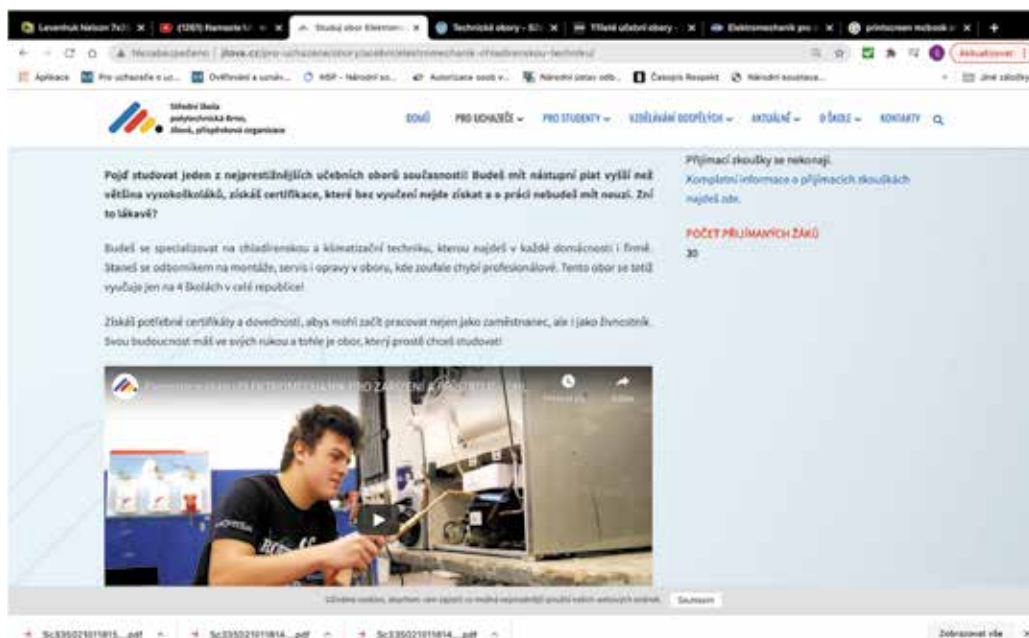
Levenhuk Nelson 7x35 | (1265) Namaste | Studuj obor Elektromechanik | Technické obory - SŠ | Tříleté učební obory - | Elektromechanik pro | printscreen mcbook | +

Nezabezpečeno | jilova.cz/pro-uchazece/obory/ucebni/elektromechanik-chladirenskou-technikou/

Aktualizovat

Aplikace | Pro uchazeče o už... | Ověřování a uznáv... | NSP - Národní so... | Autorizace osob v... | Národní ústav odb... | Časopis Respekt | Národní soustava... | Jiné záložky

Střední škola polytechnická Brno, Jílová, příspěvková organizace

DOMŮ | PRO UCHAZEČE | PRO STUDENTY | VZDĚLÁVÁNÍ DOSPĚLÝCH | AKTUALNĚ | O ŠKOLE | KONTAKTY

**Pojď studovat jeden z nejprestižnějších učebních oborů současnosti! Budeš mít nástupní plat vyšší než většina vysokoškoláků, získáš certifikace, které bez vyučení nejde získat a o práci nebudeš mít nouzi. Zní to lákavě?**

Budeš se specializovat na chladírenskou a klimatizační techniku, kterou najdeš v každé domácnosti i firmě. Staneš se odborníkem na montáže, servis i opravy v oboru, kde zoufale chybí profesionálové. Tento obor se též vyučuje jen na 4 školách v celé republice!

Získáš potřebné certifikáty a dovednosti, abys mohl začít pracovat nejen jako zaměstnanec, ale i jako živnostník. Svou budoucnost máš ve svých rukou a tohle je obor, který prostě chceš studovat!

Přijímací zkoušky se nekonají.
Kompletní informace o přijímacích zkouškách najdeš zde.

POČET PŘIJÍMANÝCH ŽÁKŮ
30

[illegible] ELEKTROMECHANIK PRO ZAŘÍZENÍ A PŘÍSTROJE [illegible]

Používáme cookies, abychom vám zajistili co možná nejpohodlnější použití našich webových stránek. Souhlasím

Sc335021011815....pdf | Sc335021011814....pdf | Sc335021011814....pdf | Zobrazovat vše